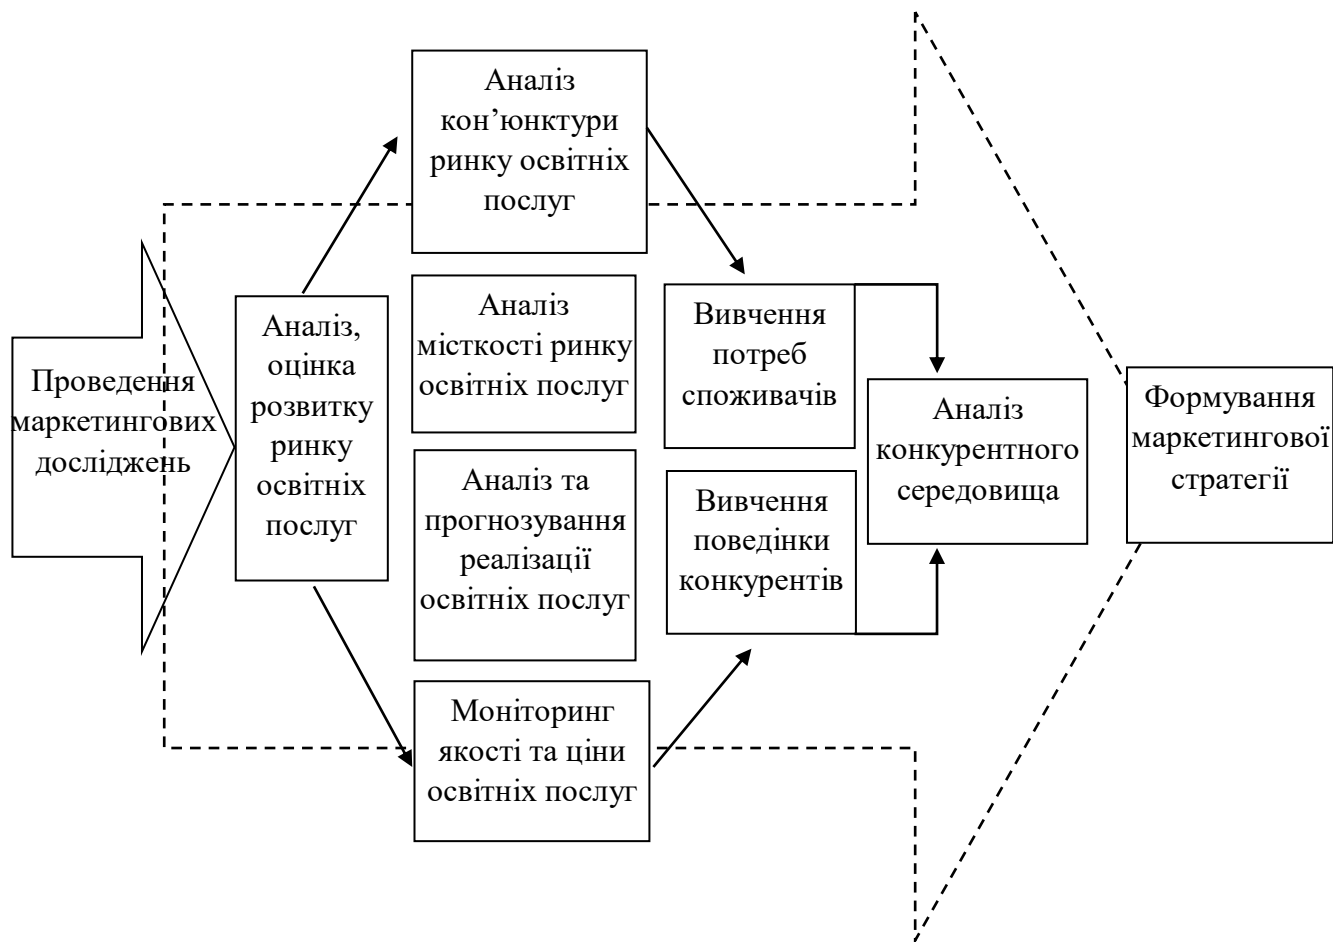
Проведення маркетингових досліджень

Аналіз, оцінка розвитку ринку освітніх послуг

Аналіз кон'юнктури ринку освітніх послуг

Аналіз місткості ринку освітніх послуг

Аналіз та прогнозування реалізації освітніх послуг

Моніторинг якості та ціни освітніх послуг

Вивчення потреб споживачів

Вивчення поведінки конкурентів

Аналіз конкурентного середовища

Формування маркетингової стратегії